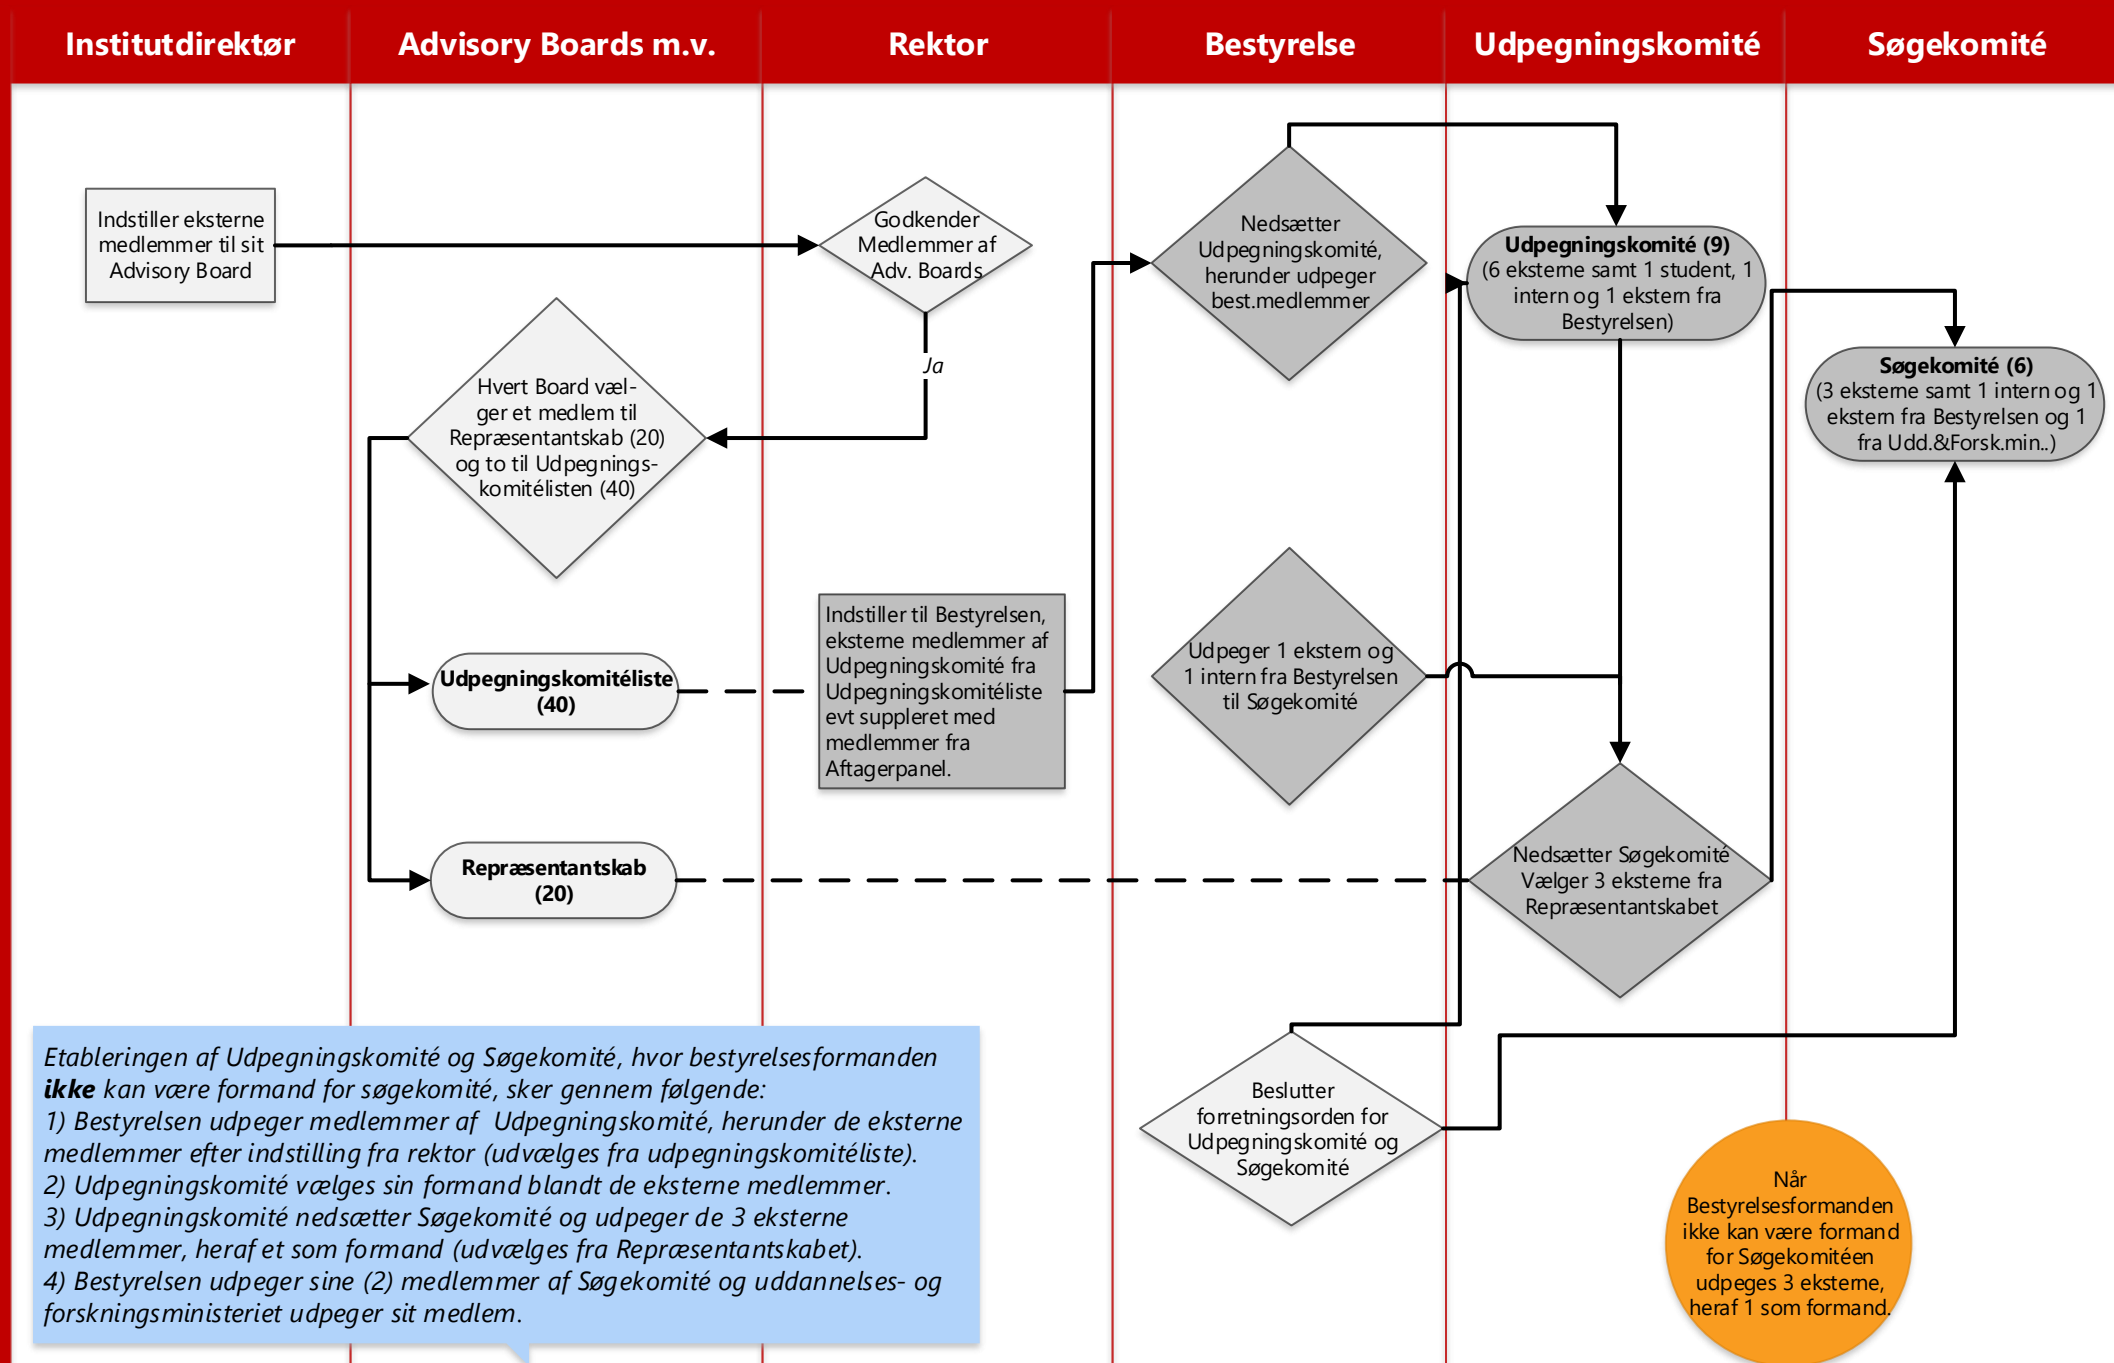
Institutdirektør | Advisory Boards m.v. | Rektor | Bestyrelse | Udpegningskomité | Søgekomité

Indstiller eksterne medlemmer til sit Advisory Board

Godkender Medlemmer af Adv. Boards

Ja

Hvert Board vælger et medlem til Repræsentantskab (20) og to til Udpegningskomitélisten (40)

Nedsætter Udpegningskomité, herunder udpeger best.medlemmer

Udpegningskomité (9)
(6 eksterne samt 1 student, 1 intern og 1 ekstern fra Bestyrelsen)

Søgekomité (6)
(3 eksterne samt 1 intern og 1 ekstern fra Bestyrelsen og 1 fra Udd.&Forsk.min..)

Udpegningskomitéliste (40)

Indstiller til Bestyrelsen, eksterne medlemmer af Udpegningskomité fra Udpegningskomitéliste evt suppleret med medlemmer fra Aftagerpanel.

Udpeger 1 ekstern og 1 intern fra Bestyrelsen til Søgekomité

Repræsentantskab (20)

Nedsætter Søgekomité Vælger 3 eksterne fra Repræsentantskabet

Etableringen af Udpegningskomité og Søgekomité, hvor bestyrelsesformanden ikke kan være formand for søgekomité, sker gennem følgende:
1) Bestyrelsen udpeger medlemmer af Udpegningskomité, herunder de eksterne medlemmer efter indstilling fra rektor (udvælges fra udpegningskomitéliste).
2) Udpegningskomité vælges sin formand blandt de eksterne medlemmer.
3) Udpegningskomité nedsætter Søgekomité og udpeger de 3 eksterne medlemmer, heraf et som formand (udvælges fra Repræsentantskabet).
4) Bestyrelsen udpeger sine (2) medlemmer af Søgekomité og uddannelses- og forskningsministeriet udpeger sit medlem.

Beslutter forretningsorden for Udpegningskomité og Søgekomité

Når Bestyrelsesformanden ikke kan være formand for Søgekomitéen udpeges 3 eksterne, heraf 1 som formand.